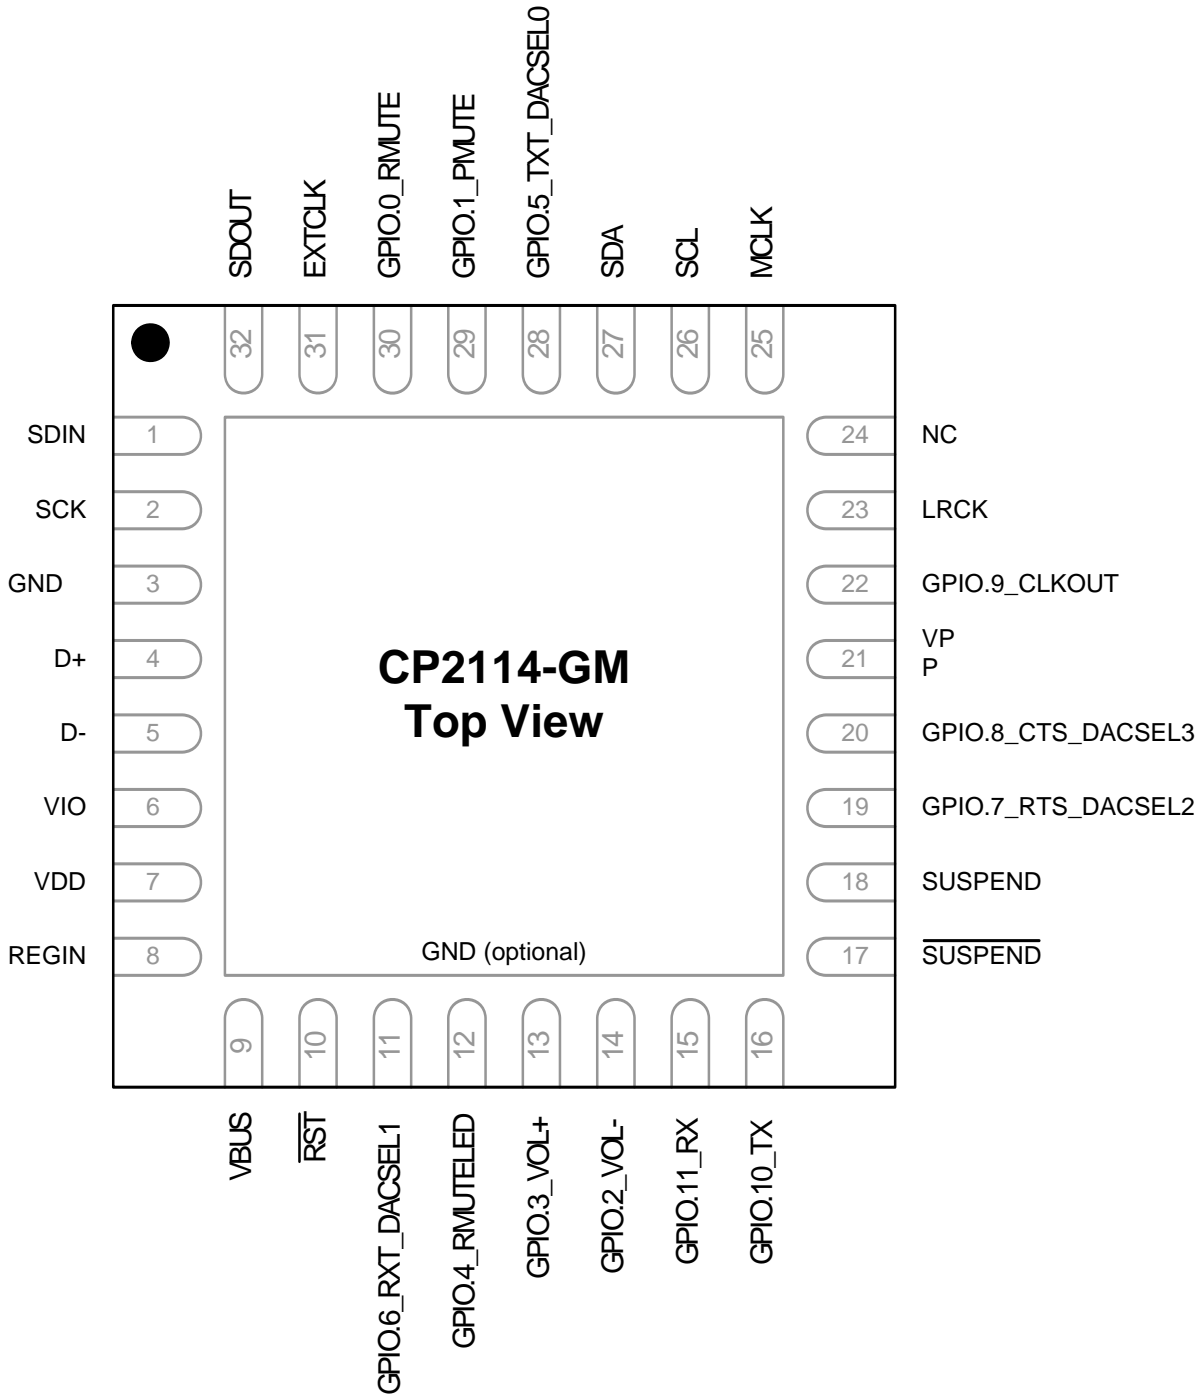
SDOUT
EXTCLK
GPIO.0_RMUTE
GPIO.1_PMUTE
GPIO.5_TXT_DACSEL0
SDA
SCL
MCLK

32
31
30
29
28
27
26
25

SDIN 1
SCK 2
GND 3
D+ 4
D- 5
VIO 6
VDD 7
REGIN 8

24 NC
23 LRCK
22 GPIO.9_CLKOUT
21 VPP
20 GPIO.8_CTS_DACSEL3
19 GPIO.7_RTS_DACSEL2
18 SUSPEND
17 $\overline{SUSPEND}$

CP2114-GM
Top View

GND (optional)

9
10
11
12
13
14
15
16

VBUS
$\overline{RST}$
GPIO.6_RXT_DACSEL1
GPIO.4_RMUTELED
GPIO.3_VOL+
GPIO.2_VOL-
GPIO.11_RX
GPIO.10_TX